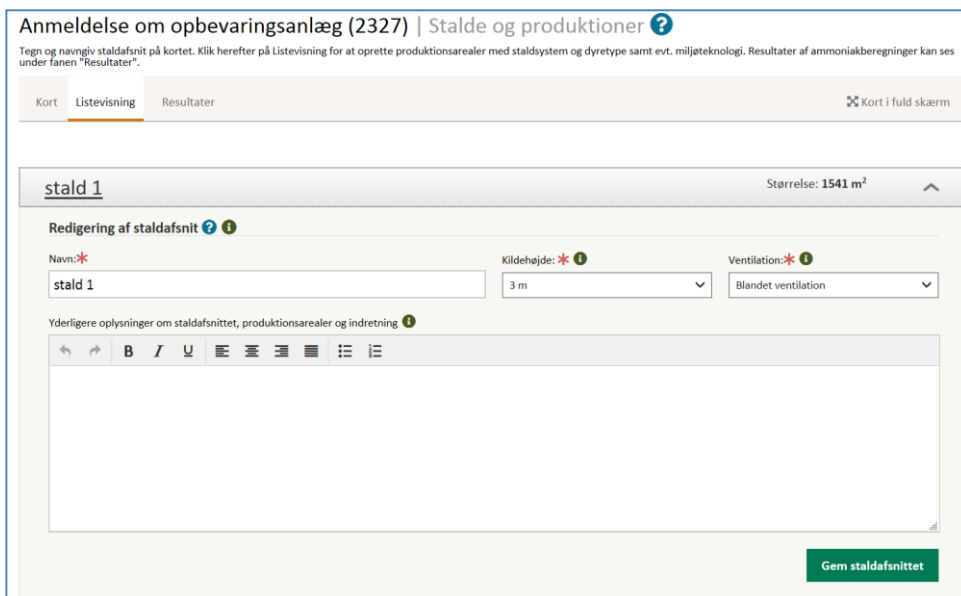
Anmeldelse om opbevaringsanlæg (2327) | Stalde og produktioner

Tegn og navngiv staldafsnit på kortet. Klik herefter på Listevisning for at oprette produktionsarealer med staldsystem og dyretype samt evt. miljøteknologi. Resultater af ammoniakberegninger kan ses under fanen "Resultater".

Kort | Listevisning | Resultater

Kort i fuld skærm

stald 1

Størrelse: 1541 m$^2$

Redigering af staldafsnit

Navn:*
stald 1

Kildehøjde: *
3 m

Ventilation:*
Blandet ventilation

Yderligere oplysninger om staldafsnittet, produktionsarealer og indretning

B I U

Gem staldafsnittet